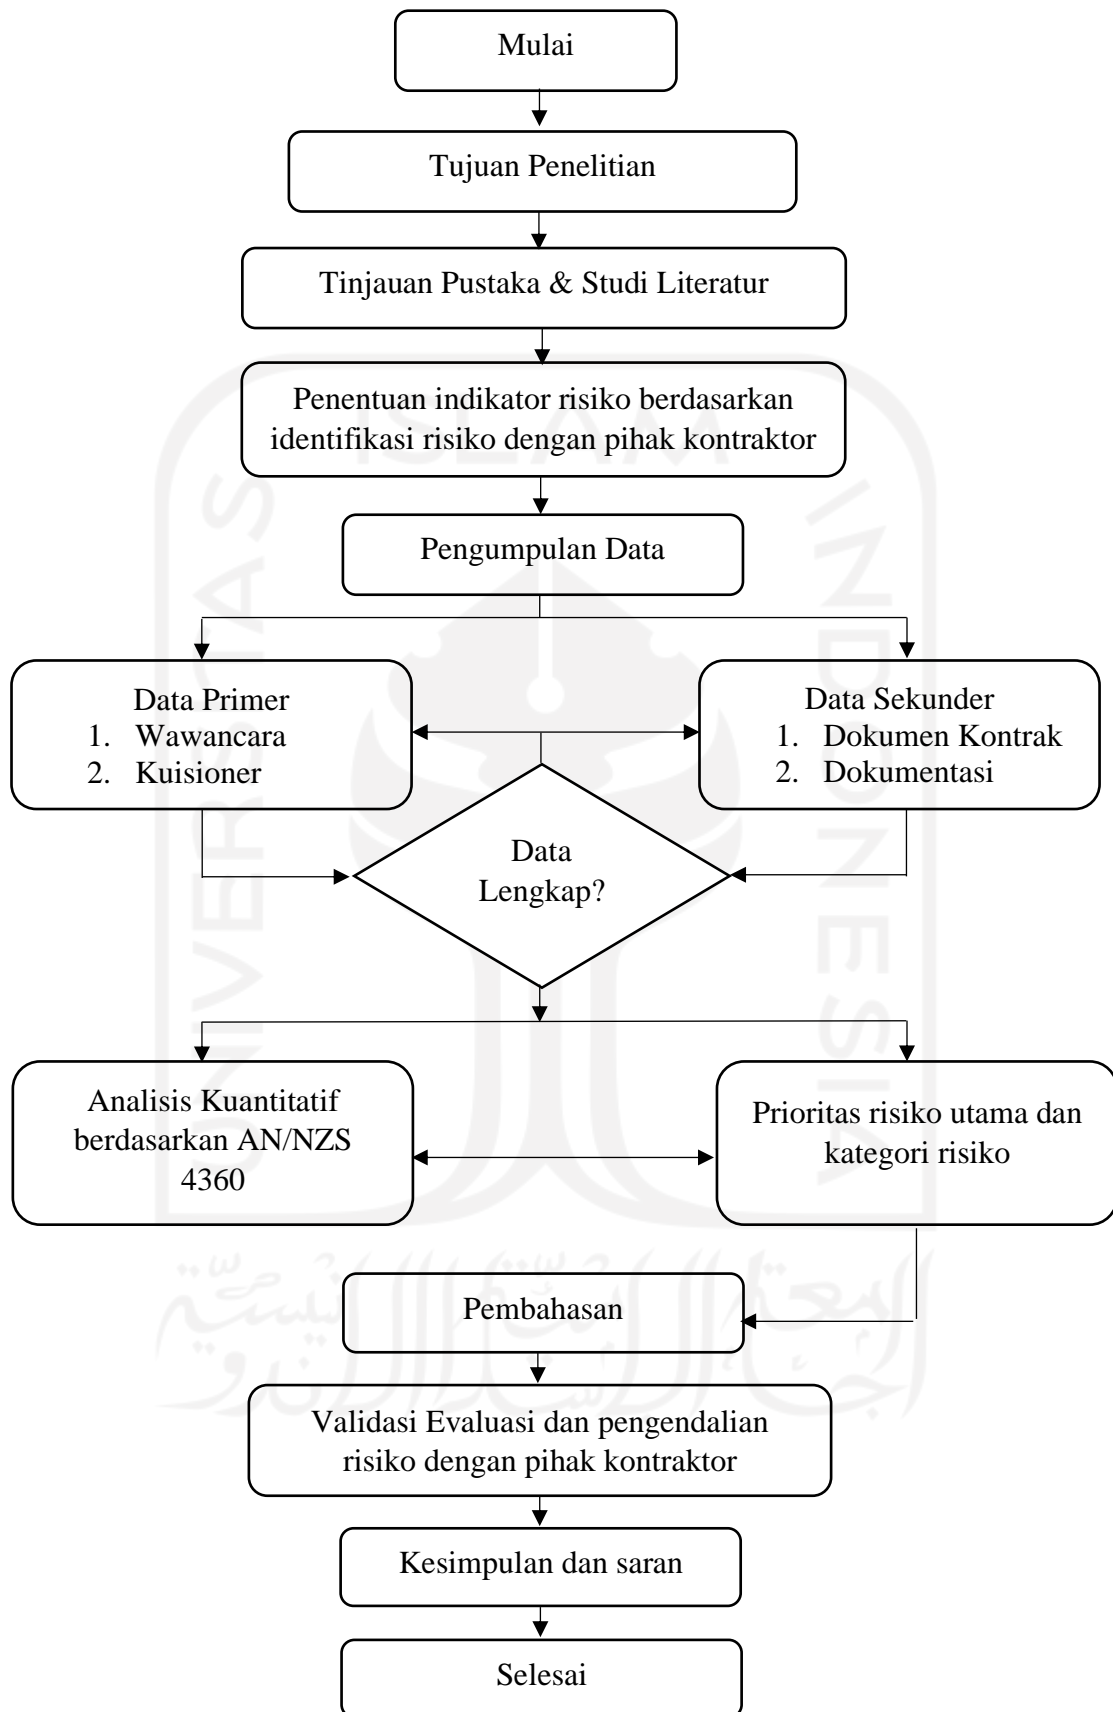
Mulai

Tujuan Penelitian

Tinjauan Pustaka & Studi Literatur

Penentuan indikator risiko berdasarkan identifikasi risiko dengan pihak kontraktor

Pengumpulan Data

Data Primer
1. Wawancara
2. Kuisioner

Data Sekunder
1. Dokumen Kontrak
2. Dokumentasi

Data Lengkap?

Analisis Kuantitatif berdasarkan AN/NZS 4360

Prioritas risiko utama dan kategori risiko

Pembahasan

Validasi Evaluasi dan pengendalian risiko dengan pihak kontraktor

Kesimpulan dan saran

Selesai